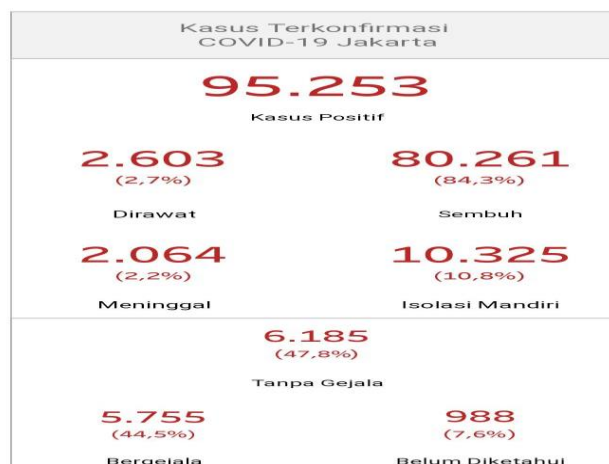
Kasus Terkonfirmasi
COVID-19 Jakarta

95.253
Kasus Positif

2.603
(2,7%)
Dirawat

80.261
(84,3%)
Sembuh

2.064
(2,2%)
Meninggal

10.325
(10,8%)
Isolasi Mandiri

6.185
(47,8%)
Tanpa Gejala

5.755
(44,5%)
Bergejala

988
(7,6%)
Belum Diketahui